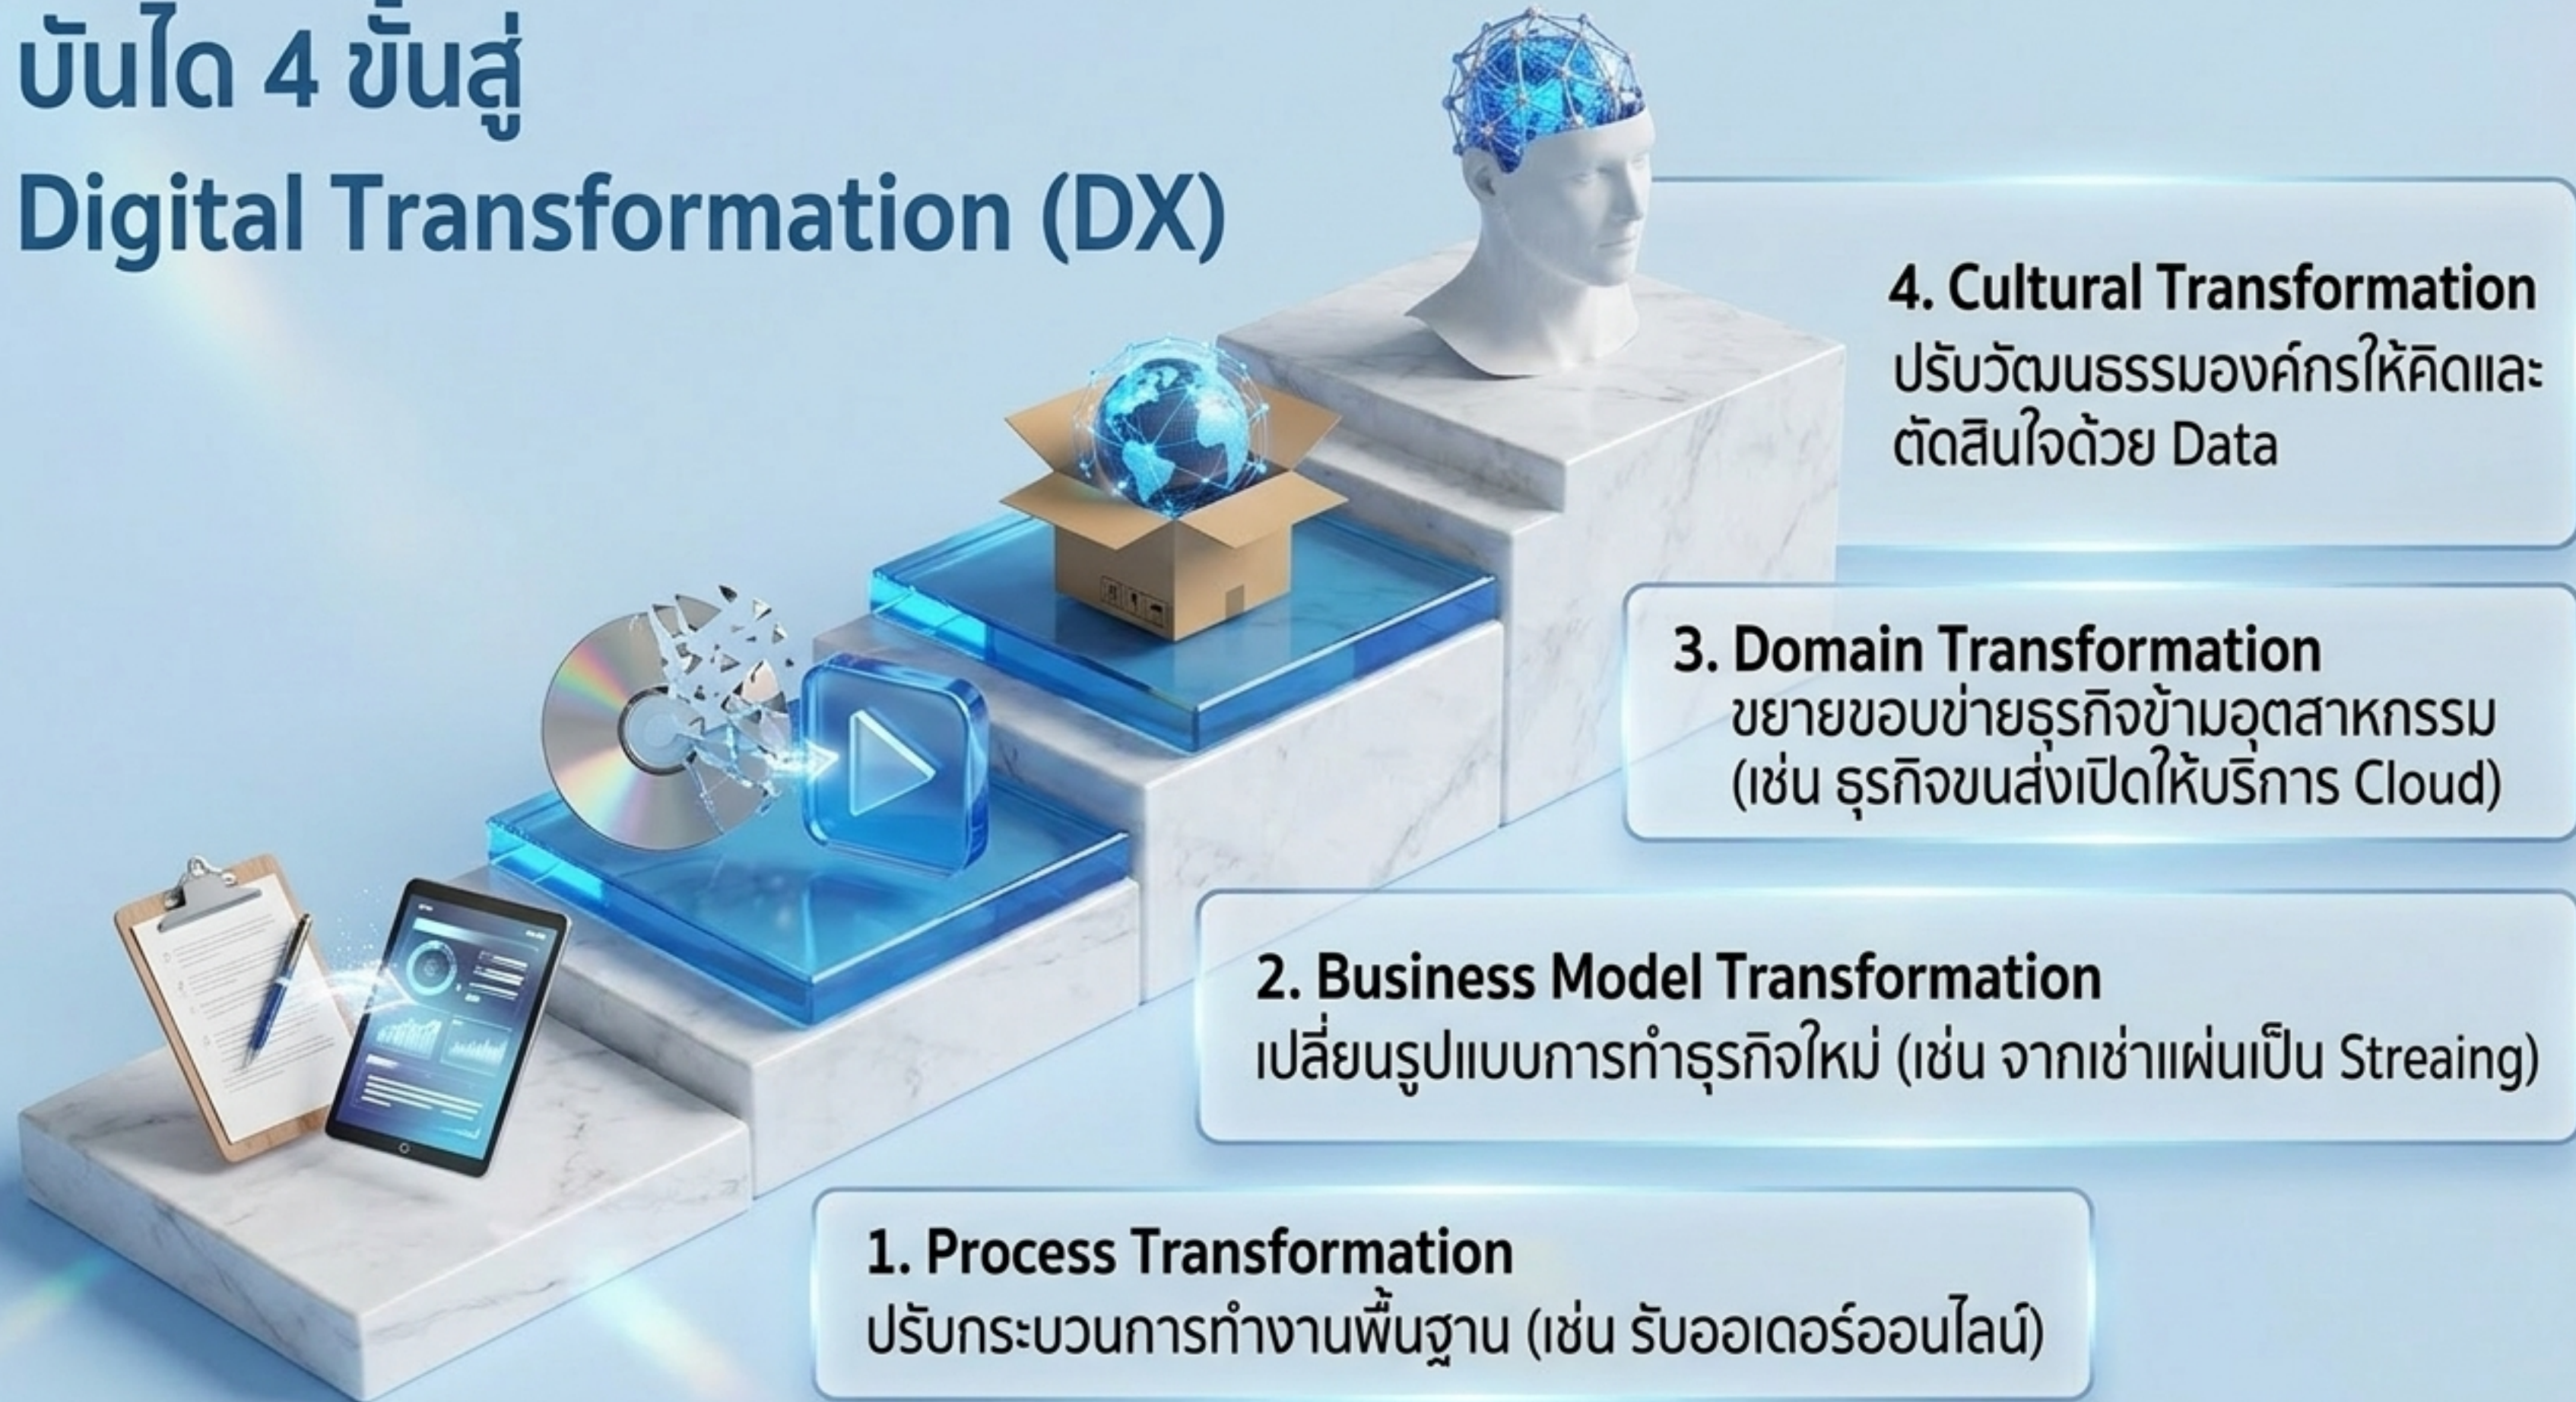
บันได 4 ขั้นสู่
Digital Transformation (DX)

4. Cultural Transformation
ปรับวัฒนธรรมองค์กรให้คิดและตัดสินใจด้วย Data

3. Domain Transformation
ขยายขอบข่ายธุรกิจข้ามอุตสาหกรรม (เช่น ธุรกิจขนส่งเปิดให้บริการ Cloud)

2. Business Model Transformation
เปลี่ยนรูปแบบการทำธุรกิจใหม่ (เช่น จากเช่าแผ่นเป็น Streaing)

1. Process Transformation
ปรับกระบวนการทำงานพื้นฐาน (เช่น รับออเดอร์ออนไลน์)